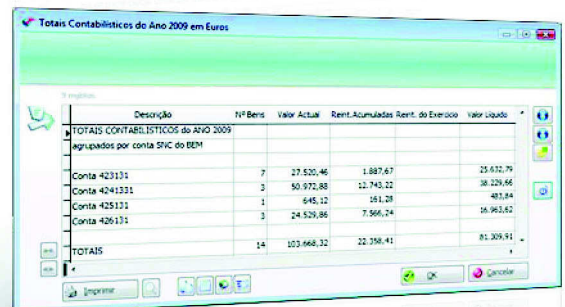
Totais Contabilísticos do Ano 2009 em Euros

9 registos

| Descrição | Nº Bens | Valor Actual | Reint.Acumuladas | Reint. do Exercício | Valor Líquido |
|---|---|---|---|---|---|
| TOTAIS CONTABILÍSTICOS do ANO 2009 agrupados por conta SNC do BEM | | | | | |
| Conta 423131 | 7 | 27.520,46 | 1.887,67 | | 25.632,79 |
| Conta 4241331 | 3 | 50.972,88 | 12.743,22 | | 38.229,66 |
| Conta 425131 | 1 | 645,12 | 161,28 | | 483,84 |
| Conta 426131 | 3 | 24.529,86 | 7.566,24 | | 16.963,62 |
| TOTAIS | 14 | 103.668,32 | 22.358,41 | | 81.309,91 |

Imprimir

OK

Cancelar